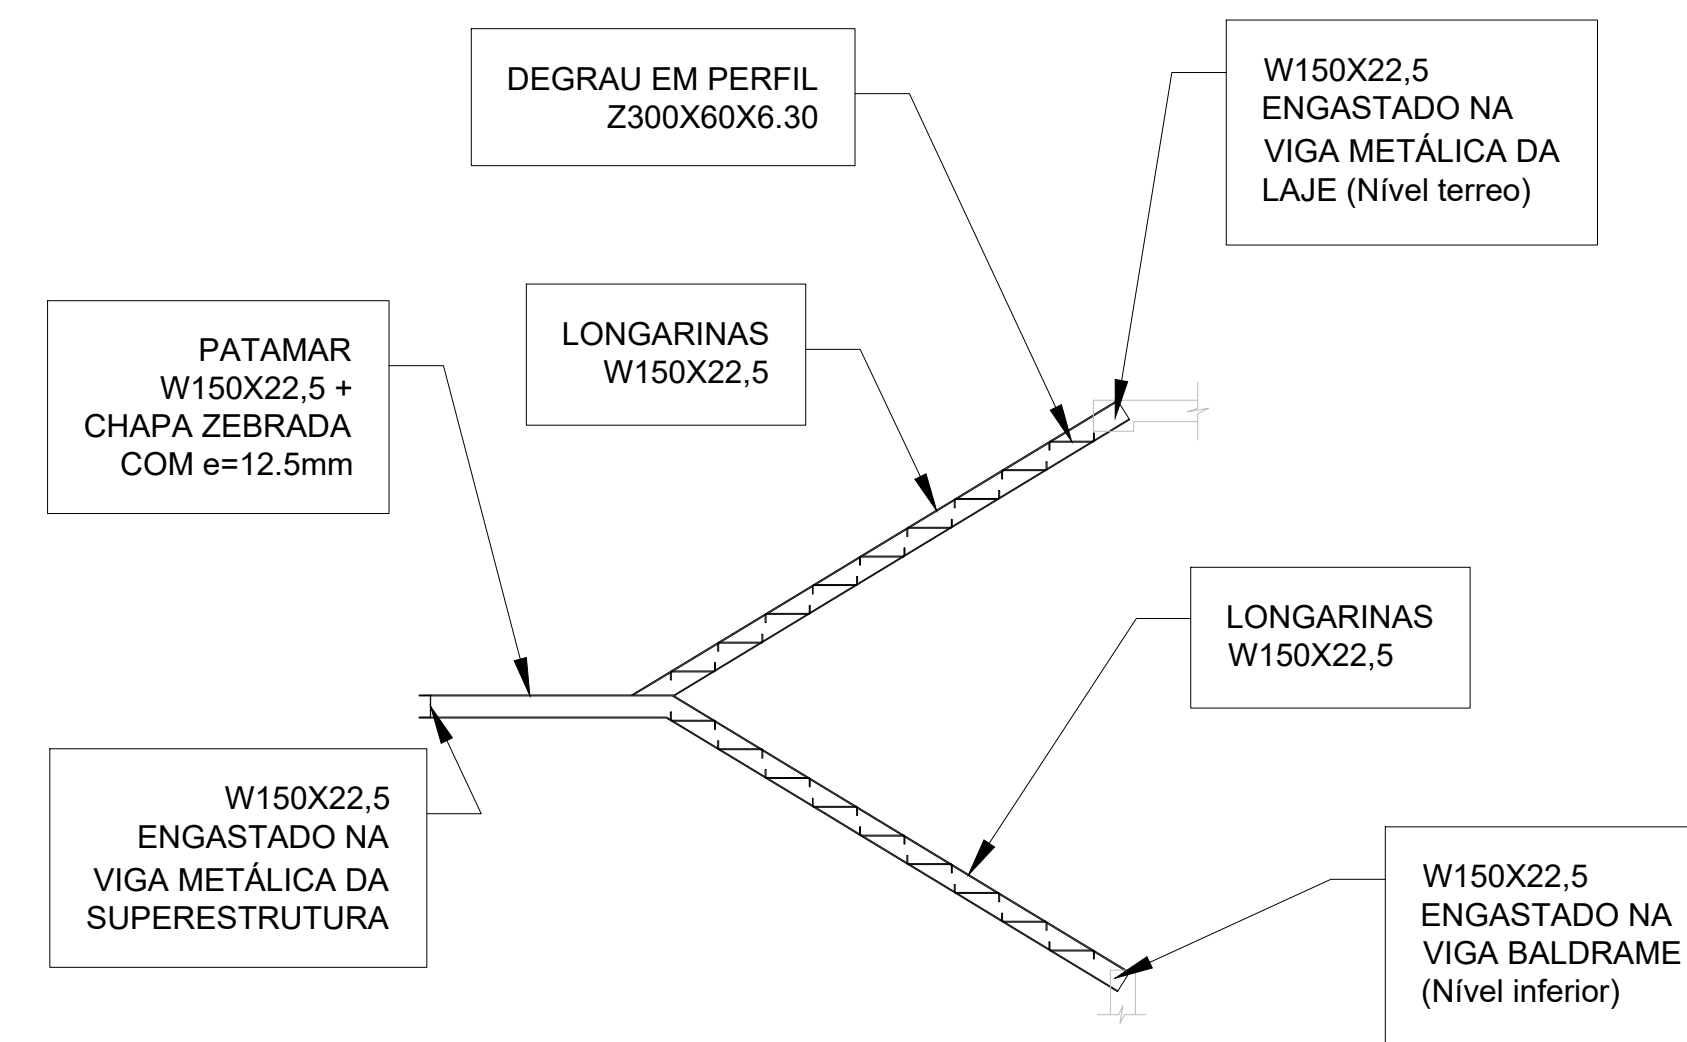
DEGRAU EM PERFIL
Z300X60X6.30

W150X22,5
ENGASTADO NA
VIGA METÁLICA DA
LAJE (Nível terreo)

PATAMAR
W150X22,5 +
CHAPA ZEBRADA
COM e=12.5mm

LONGARINAS
W150X22,5

LONGARINAS
W150X22,5

W150X22,5
ENGASTADO NA
VIGA METÁLICA DA
SUPERESTRUTURA

W150X22,5
ENGASTADO NA
VIGA BALDRAME
(Nível inferior)